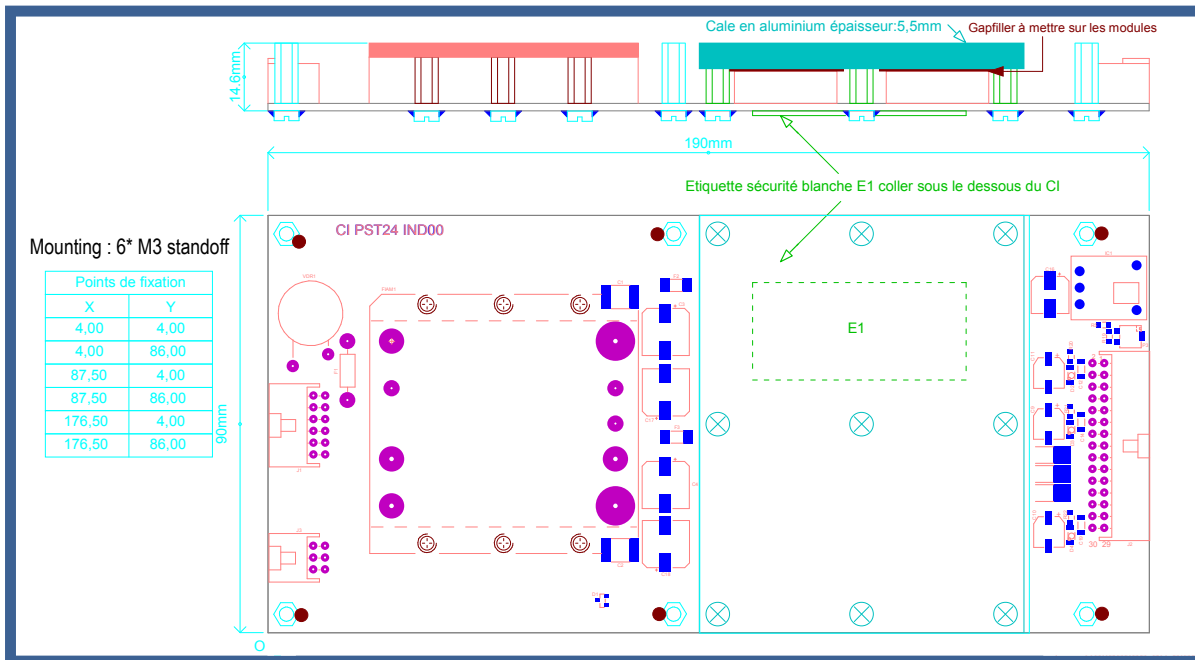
Cale en aluminium épaisseur:5,5mm

Gapfiller à mettre sur les modules

14,6mm

190mm

Etiquette sécurité blanche E1 coller sous le dessous du CI

Mounting : 6* M3 standoff

| Points de fixation | |
|---|---|
| X | Y |
| 4,00 | 4,00 |
| 4,00 | 86,00 |
| 87,50 | 4,00 |
| 87,50 | 86,00 |
| 176,50 | 4,00 |
| 176,50 | 86,00 |

CI PST24 IND00

E1

90mm

O

30 29